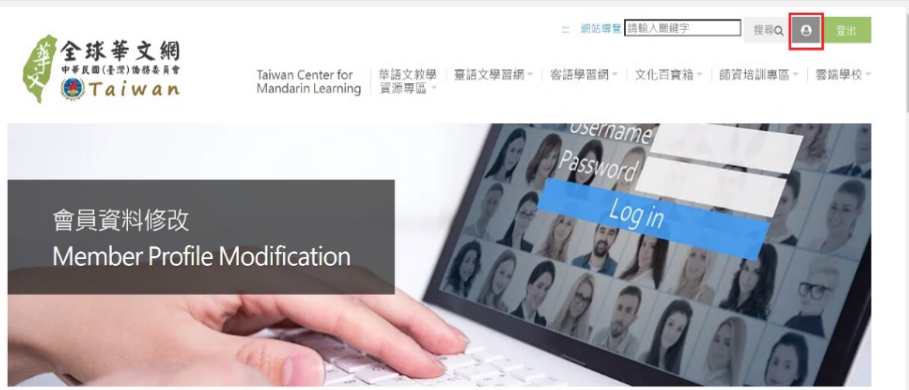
:::: 網站導覽 請輸入關鍵字 搜尋 登出

華文 全球華文網 中華民國(臺灣)僑務委員會 Taiwan

Taiwan Center for Mandarin Learning | 華語文教學資源專區 | 臺語文學習網 | 客語學習網 | 文化百寶箱 | 師資培訓專區 | 雲端學校

Username
Password
Log in

會員資料修改
Member Profile Modification